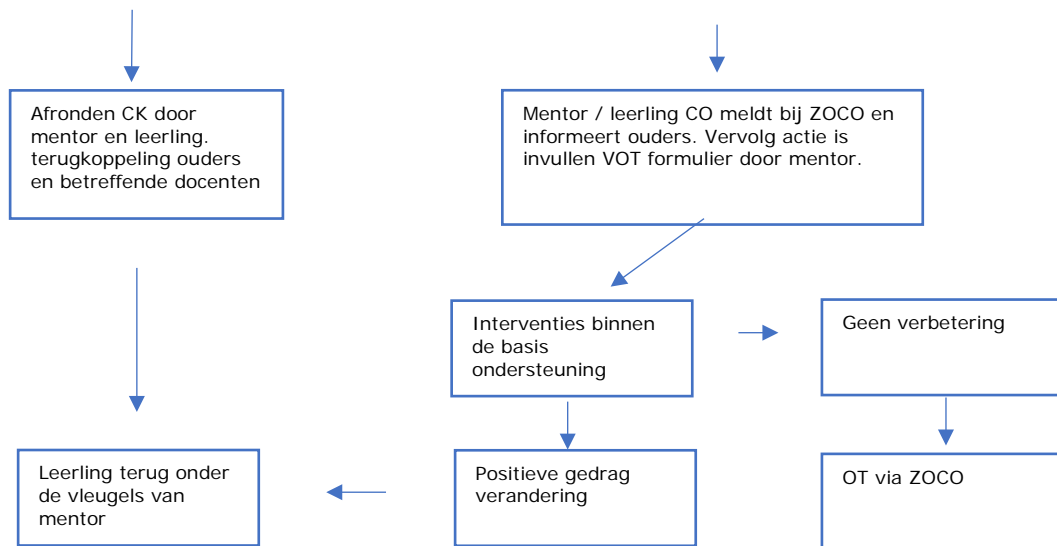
Afronden CK door mentor en leerling. terugkoppeling ouders en betreffende docenten

Mentor / leerling CO meldt bij ZOCO en informeert ouders. Vervolg actie is invullen VOT formulier door mentor.

Interventies binnen de basis ondersteuning

Geen verbetering

Leerling terug onder de vleugels van mentor

Positieve gedrag verandering

OT via ZOCO